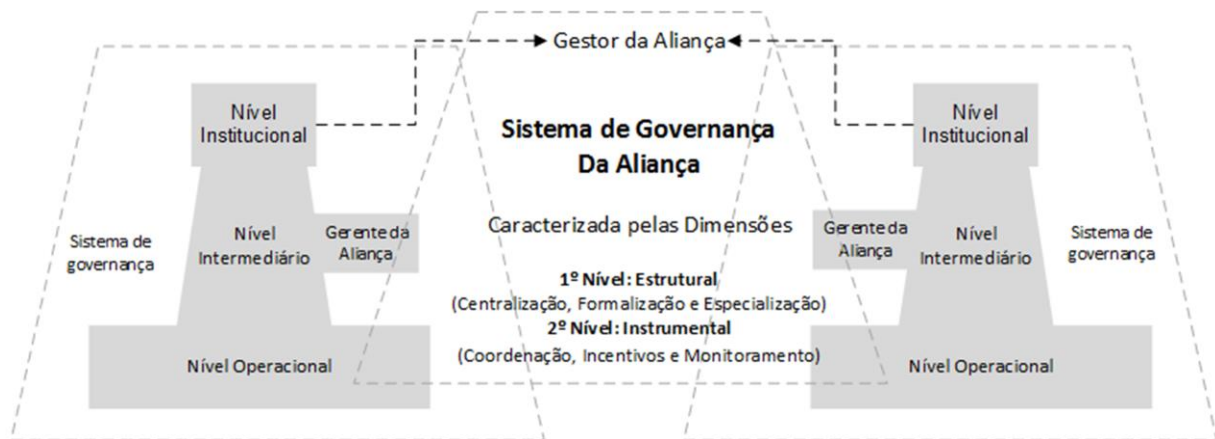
Gestor da Aliança

Nível Institucional

Nível Intermediário

Gerente da Aliança

Sistema de governança

Nível Operacional

Sistema de Governança Da Aliança

Caracterizada pelas Dimensões

1º Nível: Estrutural
(Centralização, Formalização e Especialização)
2º Nível: Instrumental
(Coordenação, Incentivos e Monitoramento)

Nível Institucional

Gerente da Aliança

Nível Intermediário

Sistema de governança

Nível Operacional